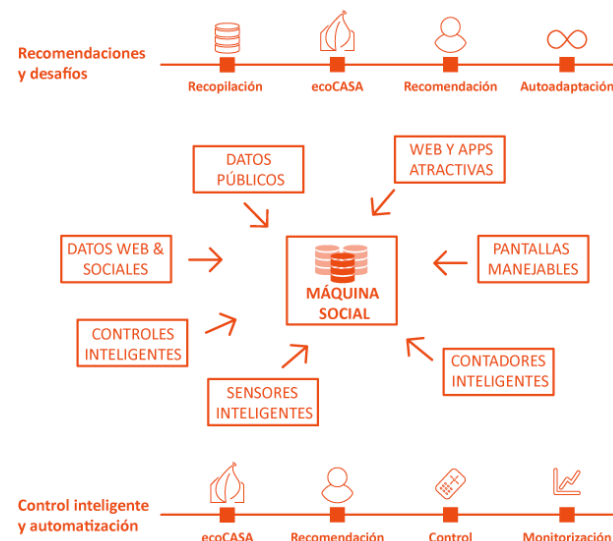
Recomendaciones y desafíos

Recopilación
ecoCASA
Recomendación
Autoadaptación

DATOS PÚBLICOS

WEB Y APPS ATRACTIVAS

DATOS WEB & SOCIALES

MÁQUINA SOCIAL

PANTALLAS MANEJABLES

CONTROLES INTELIGENTES

CONTADORES INTELIGENTES

SENSORES INTELIGENTES

Control inteligente y automatización

ecoCASA
Recomendación
Control
Monitorización